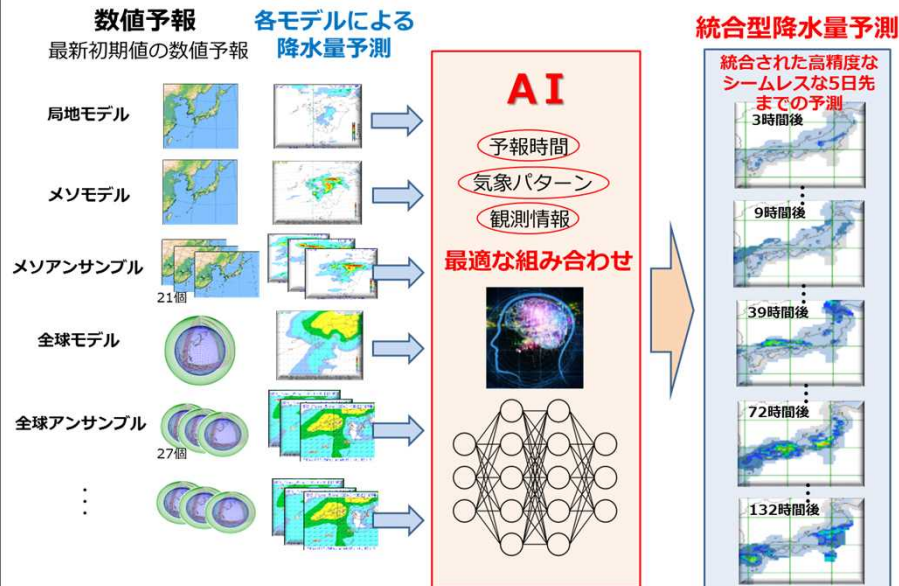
数値予報
最新初期値の数値予報

各モデルによる降水量予測

局地モデル

メソモデル

メソアンサンブル
21個

全球モデル

全球アンサンブル
27個

⋮

AI

予報時間

気象パターン

観測情報

最適な組み合わせ

統合型降水量予測

統合された高精度なシームレスな5日先までの予測

3時間後

9時間後

39時間後

72時間後

132時間後